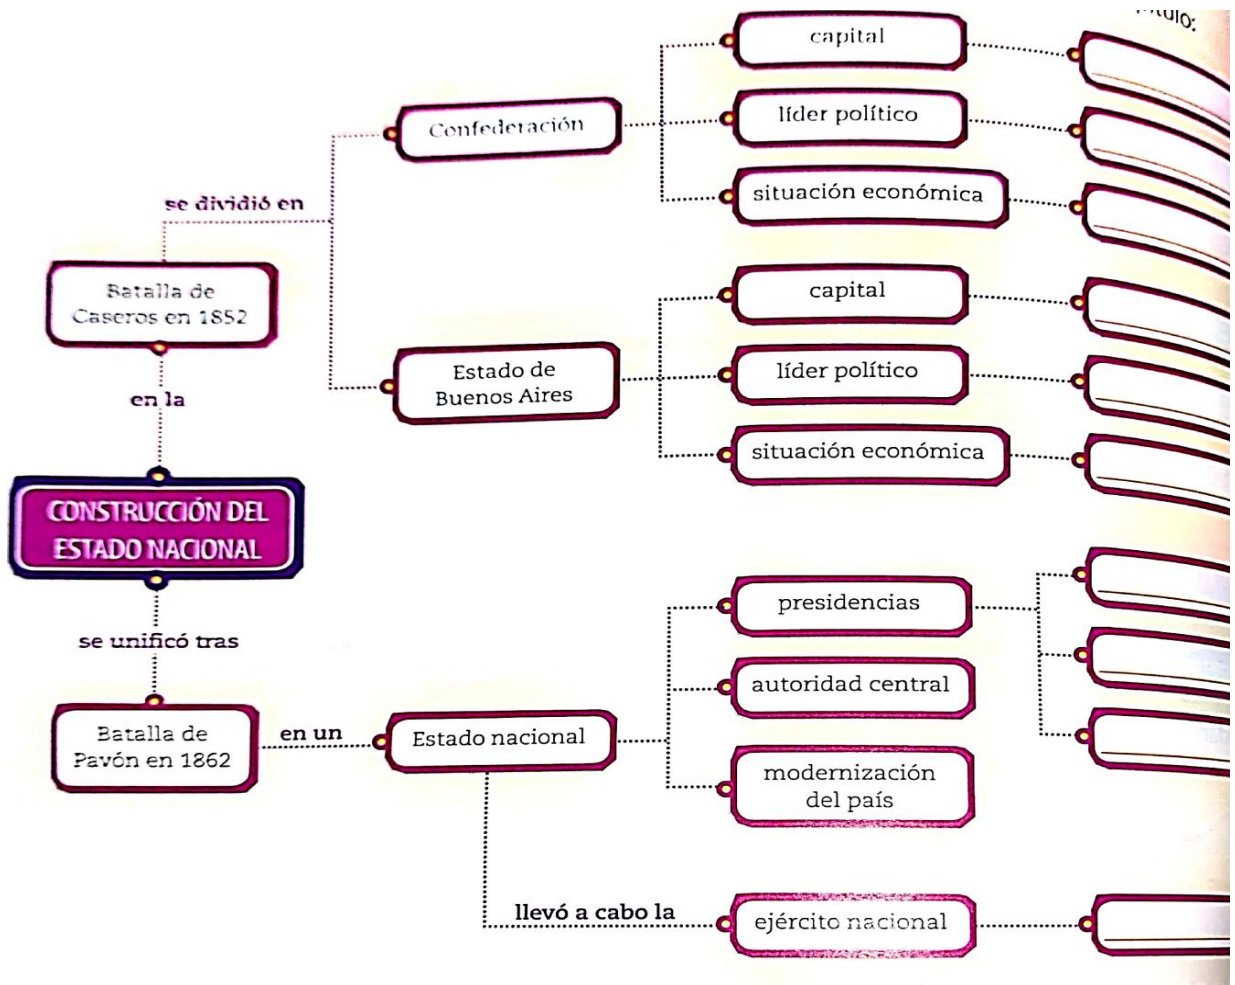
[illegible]ítulo:

Batalla de Caseros en 1852

se dividió en

Confederación

capital

líder político

situación económica

Estado de Buenos Aires

capital

líder político

situación económica

en la

CONSTRUCCIÓN DEL ESTADO NACIONAL

se unificó tras

Batalla de Pavón en 1862

en un

Estado nacional

presidencias

autoridad central

modernización del país

llevó a cabo la

ejército nacional